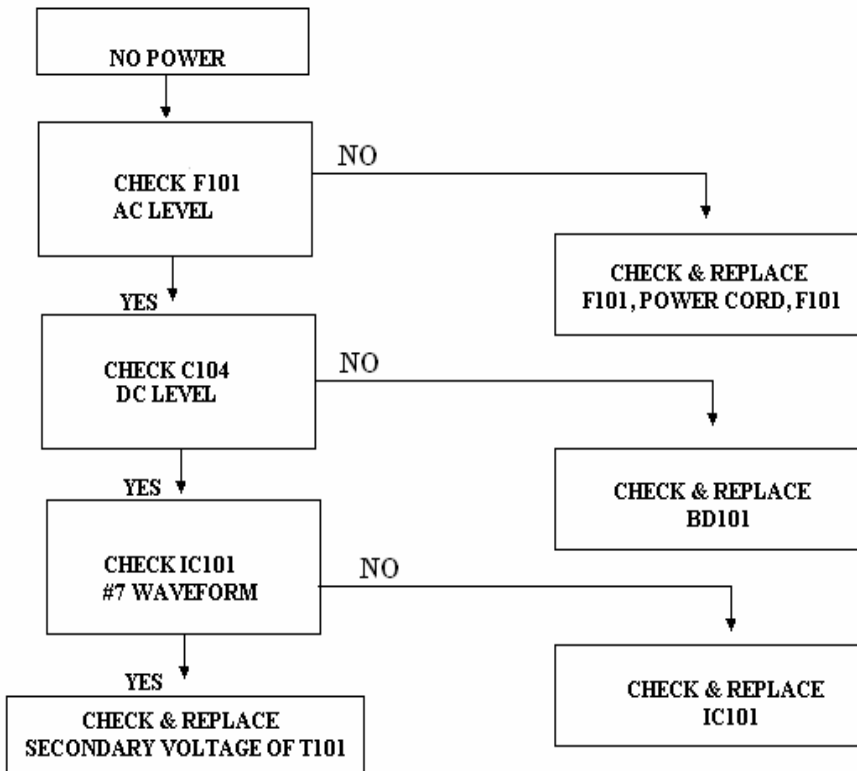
NO POWER

CHECK F101
AC LEVEL

NO

CHECK & REPLACE
F101, POWER CORD, F101

YES

CHECK C104
DC LEVEL

NO

CHECK & REPLACE
BD101

YES

CHECK IC101
#7 WAVEFORM

NO

CHECK & REPLACE
IC101

YES

CHECK & REPLACE
SECONDARY VOLTAGE OF T101